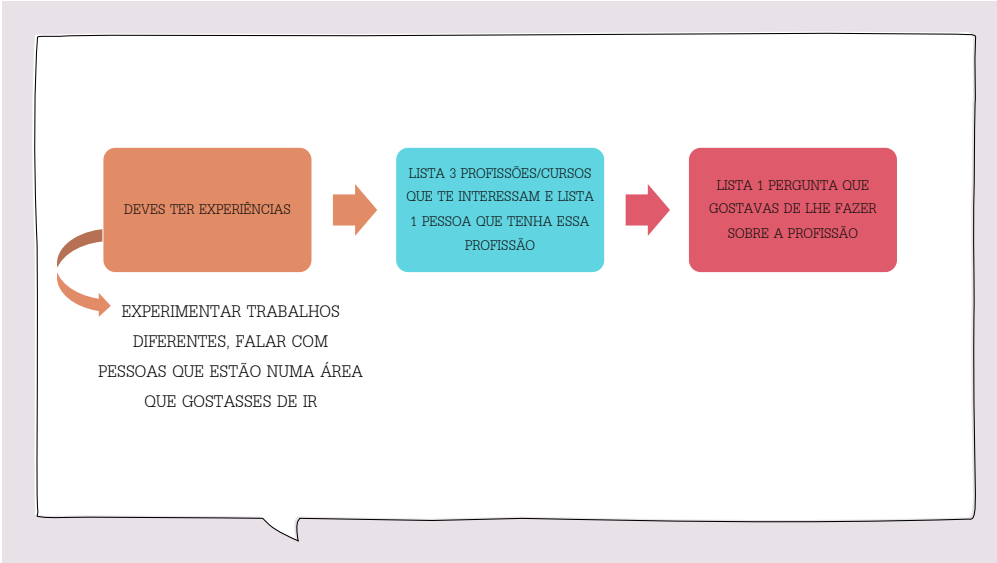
DEVES TER EXPERIÊNCIAS

LISTA 3 PROFISSÕES/CURSOS QUE TE INTERESSAM E LISTA 1 PESSOA QUE TENHA ESSA PROFISSÃO

LISTA 1 PERGUNTA QUE GOSTAVAS DE LHE FAZER SOBRE A PROFISSÃO

EXPERIMENTAR TRABALHOS DIFERENTES, FALAR COM PESSOAS QUE ESTÃO NUMA ÁREA QUE GOSTASSES DE IR